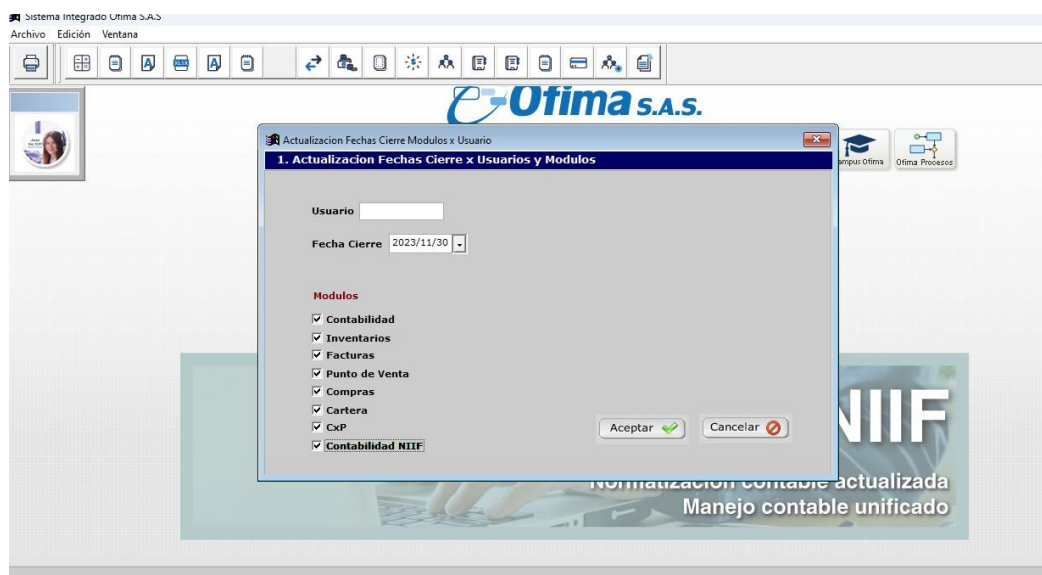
Sistema Integrado Ofima S.A.S
Archivo Edición Ventana

Ofima S.A.S.

Actualizacion Fechas Cierre Modulos x Usuario
1. Actualizacion Fechas Cierre x Usuarios y Modulos

Usuario

Fecha Cierre 2023/11/30

Modulos

☑ Contabilidad
☑ Inventarios
☑ Facturas
☑ Punto de Venta
☑ Compras
☑ Cartera
☑ CxP
☑ Contabilidad NIIF

Aceptar
Cancelar

ampus Ofima
Ofima Procesos

NIIF
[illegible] actualizada
Manejo contable unificado